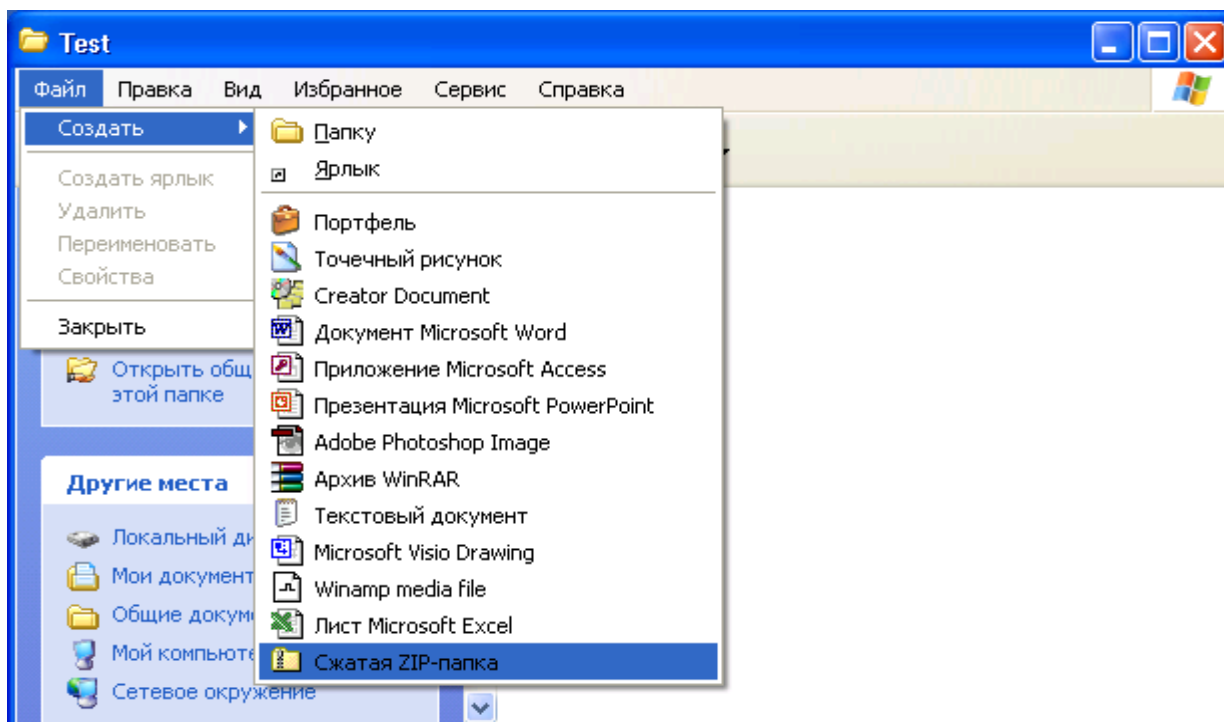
Test

Файл Правка Вид Избранное Сервис Справка

Создать
Создать ярлык
Удалить
Переименовать
Свойства
Закрыть

Папку
Ярлык
Портфель
Точечный рисунок
Creator Document
Документ Microsoft Word
Приложение Microsoft Access
Презентация Microsoft PowerPoint
Adobe Photoshop Image
Архив WinRAR
Текстовый документ
Microsoft Visio Drawing
Winamp media file
Лист Microsoft Excel
Сжатая ZIP-папка

Открыть общ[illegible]
этой папке

Другие места
Локальный ди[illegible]
Мои документ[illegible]
Общие докум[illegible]
Мой компьюте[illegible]
Сетевое окружение